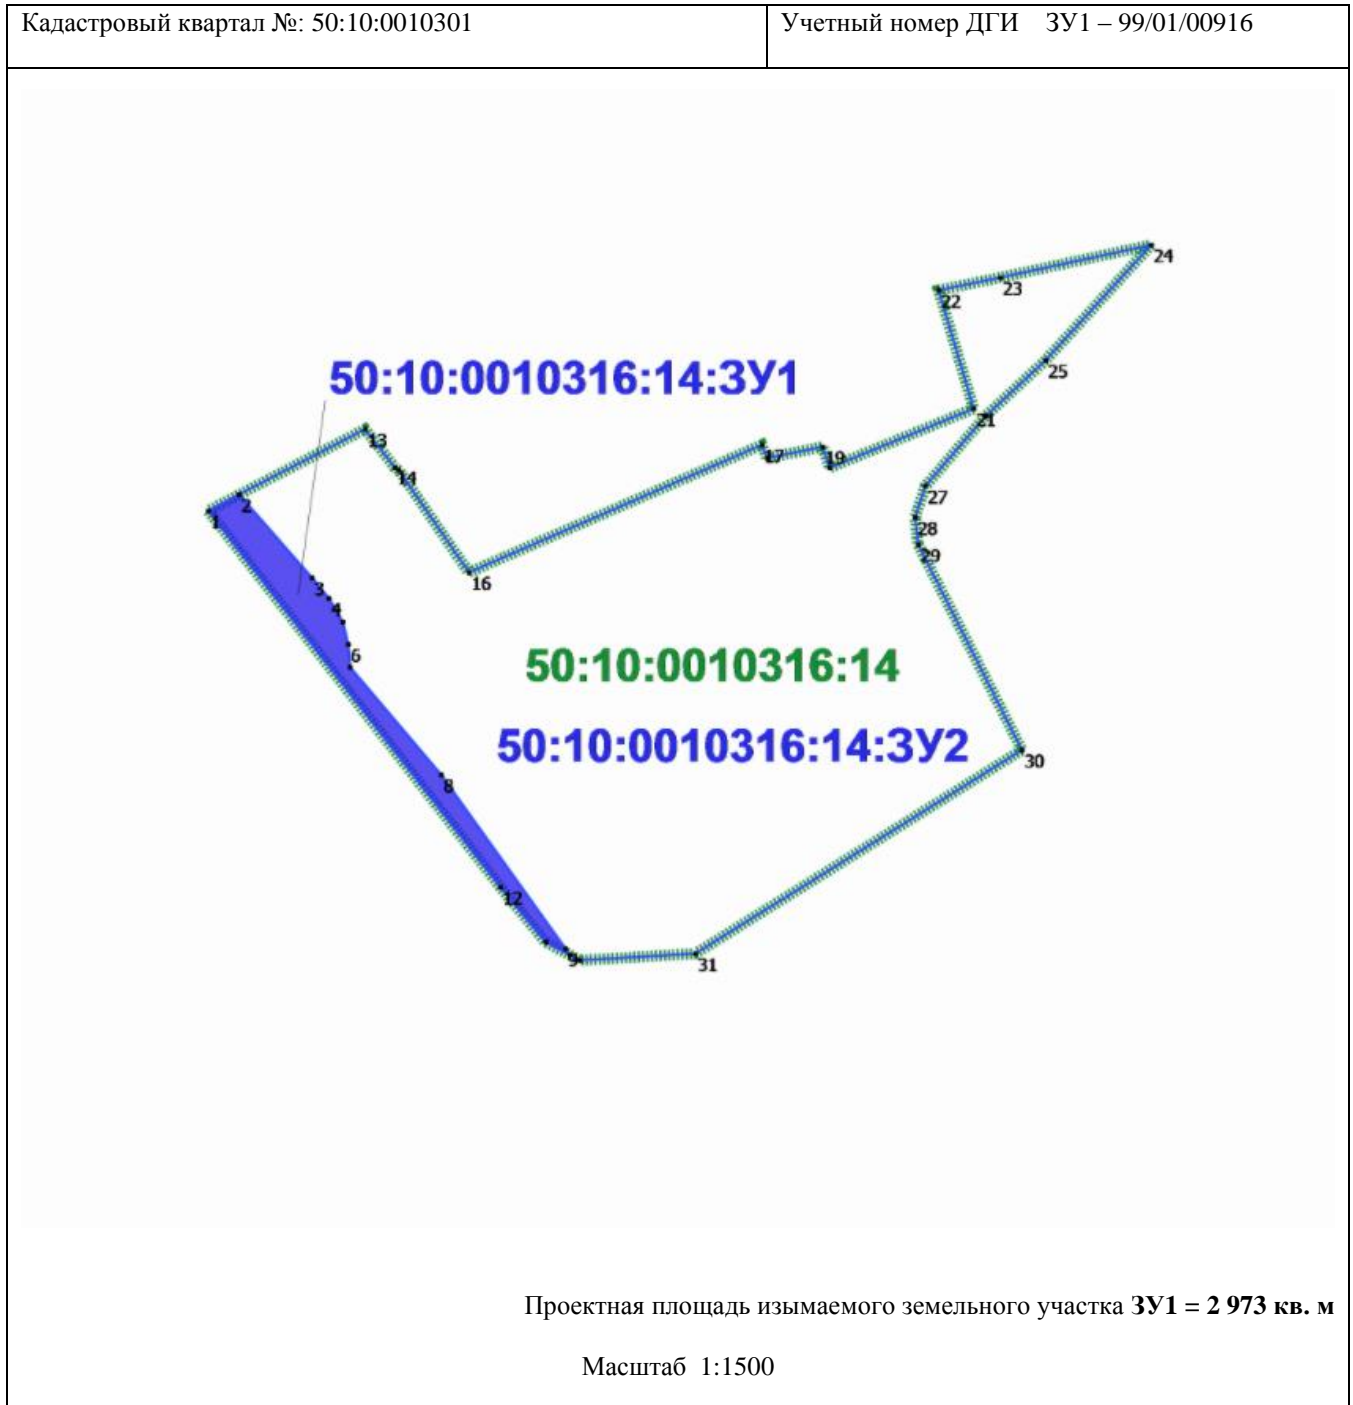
| Кадастровый квартал №: 50:10:0010301 | Учетный номер ДГИ ЗУ1 – 99/01/00916 |
|---|---|

24
22
23
25
50:10:0010316:14:ЗУ1
21
13
17
19
14
2
27
1
28
29
16
3
4
6
50:10:0010316:14
50:10:0010316:14:ЗУ2
30
8
12
9
31

Проектная площадь изымаемого земельного участка **ЗУ1 = 2 973 кв. м**

Масштаб 1:1500